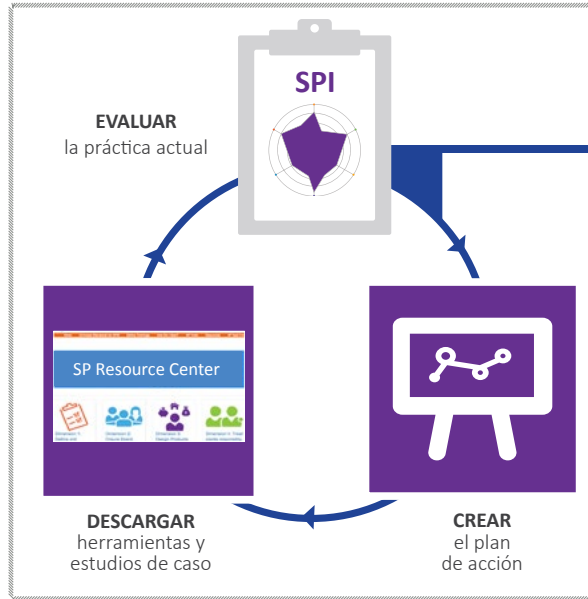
SPI

**EVALUAR**
la práctica actual

SP Resource Center

Dimension 1: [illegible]
Dimension 2: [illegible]
Dimension 3: Design Products
Dimension 4: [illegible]

**DESCARGAR**
herramientas y estudios de caso

**CREAR**
el plan de acción